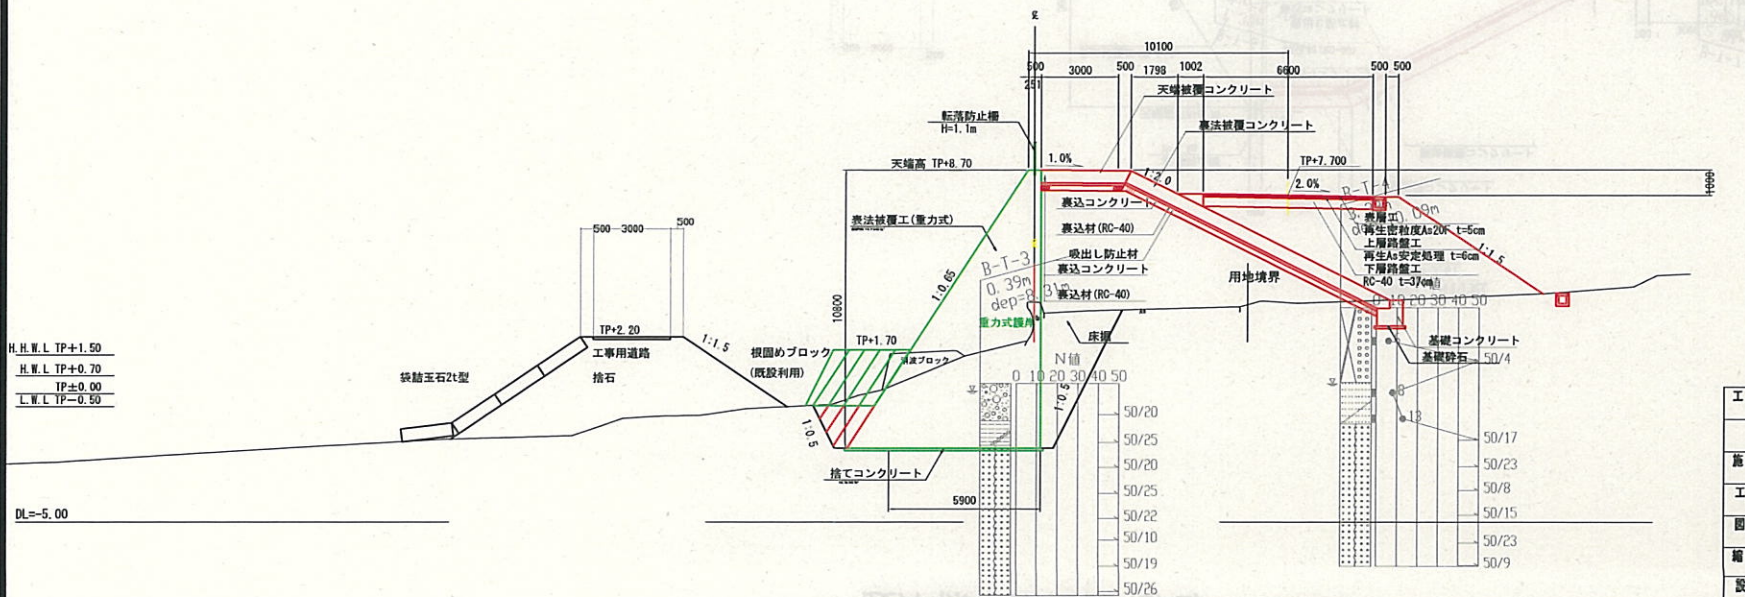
℄
10100
500 3000 500 1798 1002 6600 500 500
251
天端被覆コンクリート
裏法被覆コンクリート
転落防止柵
H=1.1m
天端高 TP+8.70
1.0%
1:2.0
TP+7.700
2.0%
1000
裏込コンクリート
B-T-1
0.09m
裏込材(RC-40)
表層工
再生密粒度As20F t=5cm
上層路盤工
再生As安定処理 t=6cm
下層路盤工
RC-40 t=37cm
1:1.5
表法被覆工(重力式)
B-T-3
0.39m
dep=8.31m
吸出し防止材
裏込コンクリート
裏込材(RC-40)
重力式護岸
用地境界
0 10 20 30 40 50
N値
500 3000 500
TP+2.20
工事用道路
捨石
1:1.5
10800
1:0.65
H.H.W.L TP+1.50
H.W.L TP+0.70
TP±0.00
L.W.L TP-0.50
袋詰玉石2t型
根固めブロック
(既設利用)
TP+1.70
消波ブロック
床掘
1:0.5
1:0.5
0 10 20 30 40 50
基礎コンクリート
基礎砕石
50/4
8
13
50/20
50/25
50/20
50/25
50/22
50/10
50/19
50/26
50/17
50/23
50/8
50/15
50/23
50/9
捨てコンクリート
5900
DL=-5.00
工
施
工
図
縮
設